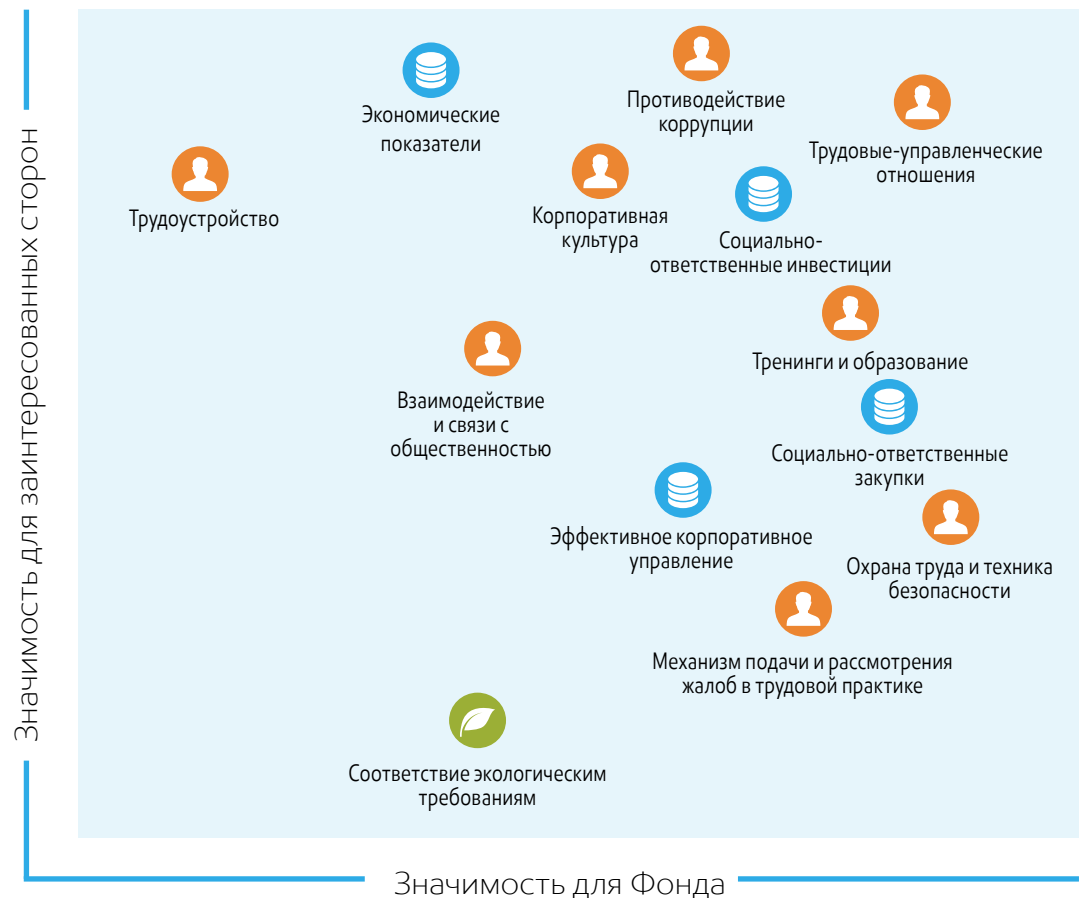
Значимость для заинтересованных сторон

Экономические показатели

Противодействие коррупции

Трудовые-управленческие отношения

Трудоустройство

Корпоративная культура

Социально-ответственные инвестиции

Тренинги и образование

Взаимодействие и связи с общественностью

Социально-ответственные закупки

Эффективное корпоративное управление

Охрана труда и техника безопасности

Механизм подачи и рассмотрения жалоб в трудовой практике

Соответствие экологическим требованиям

Значимость для Фонда